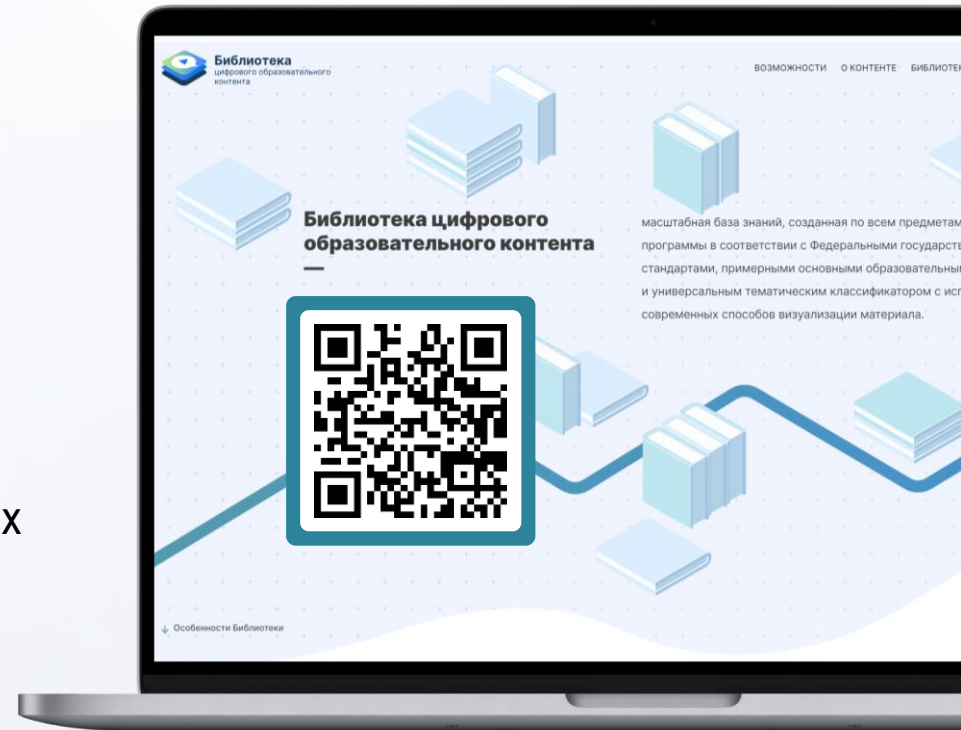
х

Библиотека
цифрового образовательного контента

ВОЗМОЖНОСТИ О КОНТЕНТЕ БИБЛИОТЕ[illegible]

Библиотека цифрового образовательного контента
—

масштабная база знаний, созданная по всем предметам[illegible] программы в соответствии с Федеральными государстве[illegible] стандартами, примерными основными образовательны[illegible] и универсальным тематическим классификатором с исп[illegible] современных способов визуализации материала.

↓ Особенности Библиотеки